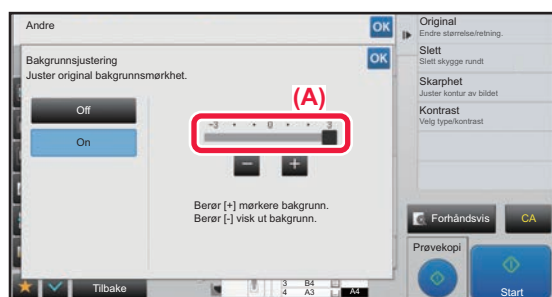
Andre
OK
Original
Endre størrelse/retning.
Bakgrunnsjustering
Juster original bakgrunnsmørkhet.
OK
Slett
Slett skygge rundt
Skarphet
Juster kontur av bildet
Kontrast
Velg type/kontrast
(A)
Off
On
−3 • • 0 • • 3
−
+
Berør [+] mørkere bakgrunn.
Berør [-] visk ut bakgrunn.
Forhåndsvis
CA
Prøvekopi
Tilbake
3 B4
4 A3
A4
Start